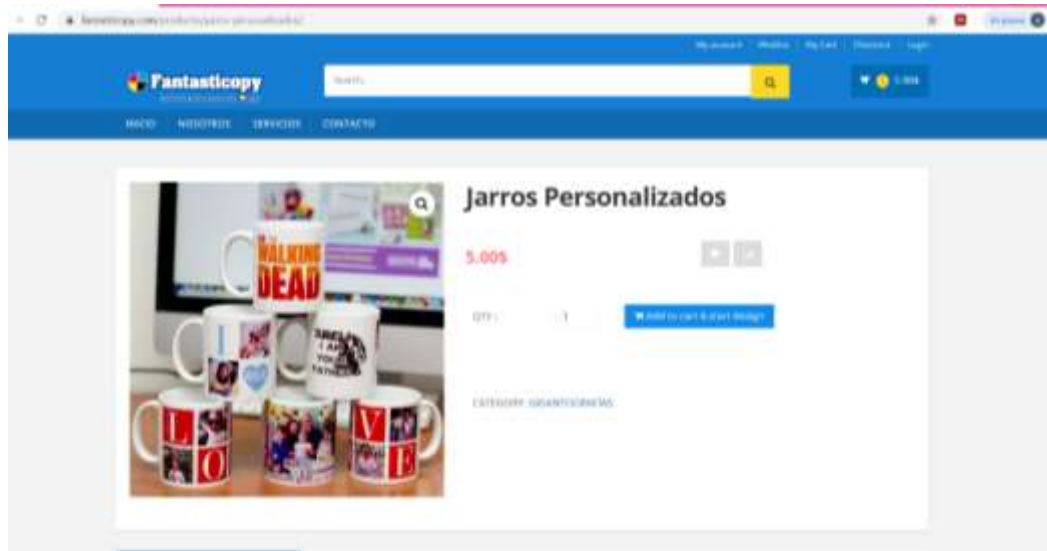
fantasticopy.com/producto/jarros-personalizados/

My account | Wishlist | My Cart | Checkout | Login

Fantasticopy

Search

0,00$

INICIO NOSOTROS SERVICIOS CONTACTO

Jarros Personalizados

5.00$

QTY: 1

Add to cart & start design

CATEGORY: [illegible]

WALKING DEAD

L O V E